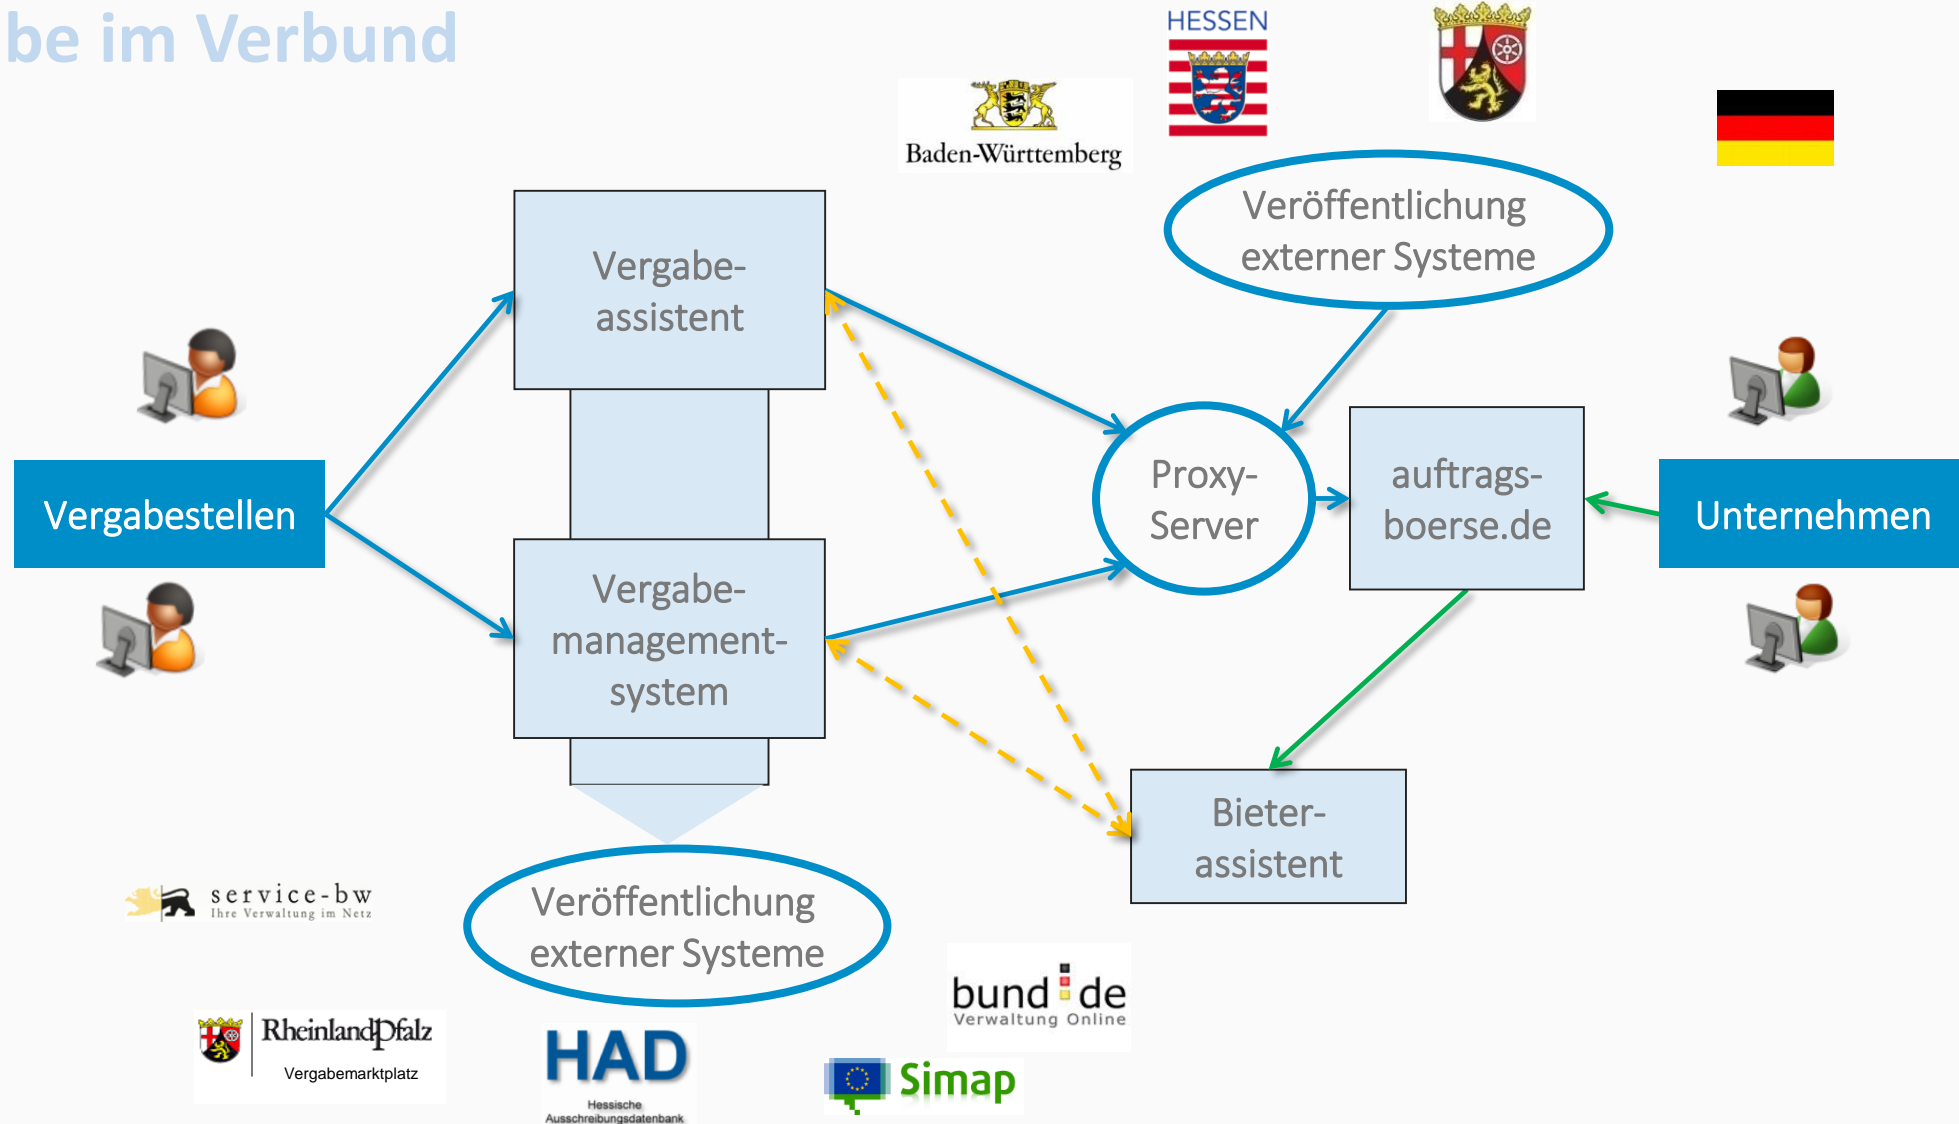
be im Verbund

HESSEN

Baden-Württemberg

Veröffentlichung externer Systeme

Vergabeassistent

Vergabestellen

Vergabemanagementsystem

Proxy-Server

auftragsboerse.de

Unternehmen

Bieterassistent

service-bw
Ihre Verwaltung im Netz

Veröffentlichung externer Systeme

bund.de
Verwaltung Online

RheinlandPfalz
Vergabemarktplatz

HAD
Hessische Ausschreibungsdatenbank

Simap